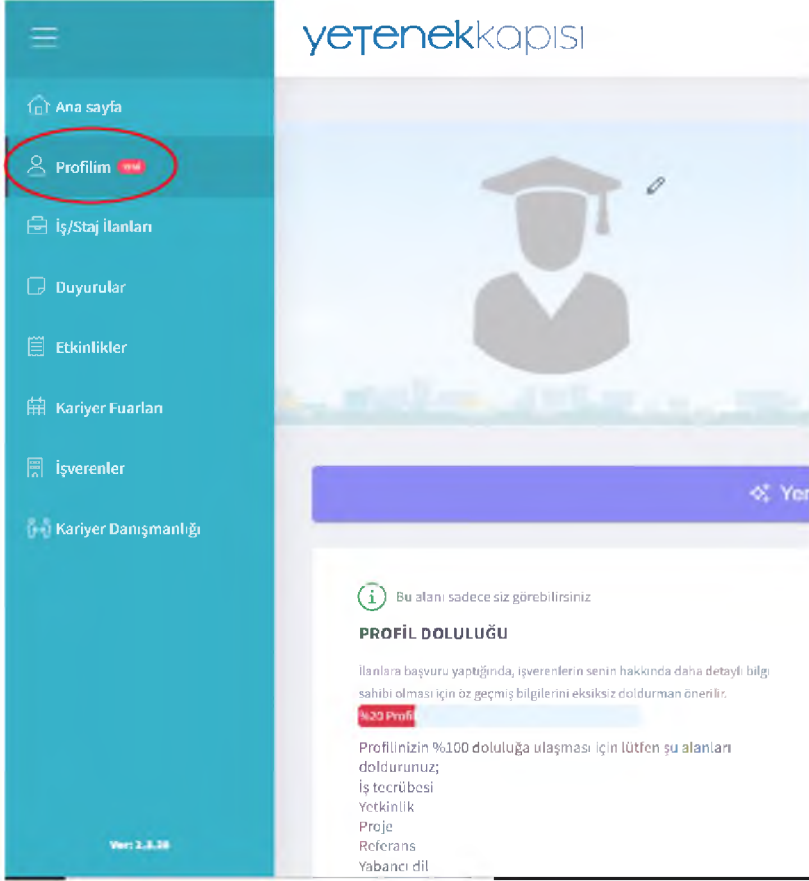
yetenekkapısı

Ana sayfa

Profilim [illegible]

İş/Staj İlanları

Duyurular

Etkinlikler

Kariyer Fuarları

İşverenler

Kariyer Danışmanlığı

Ver: 2.3.38

Yer

Bu alanı sadece siz görebilirsiniz

PROFİL DOLULUĞU

İlanlara başvuru yaptığında, işverenlerin senin hakkında daha detaylı bilgi sahibi olması için öz geçmiş bilgilerini eksiksiz doldurman önerilir.

%20 Profil

Profilinizin %100 doluluğa ulaşması için lütfen şu alanları doldurunuz;
İş tecrübesi
Yetkinlik
Proje
Referans
Yabancı dil